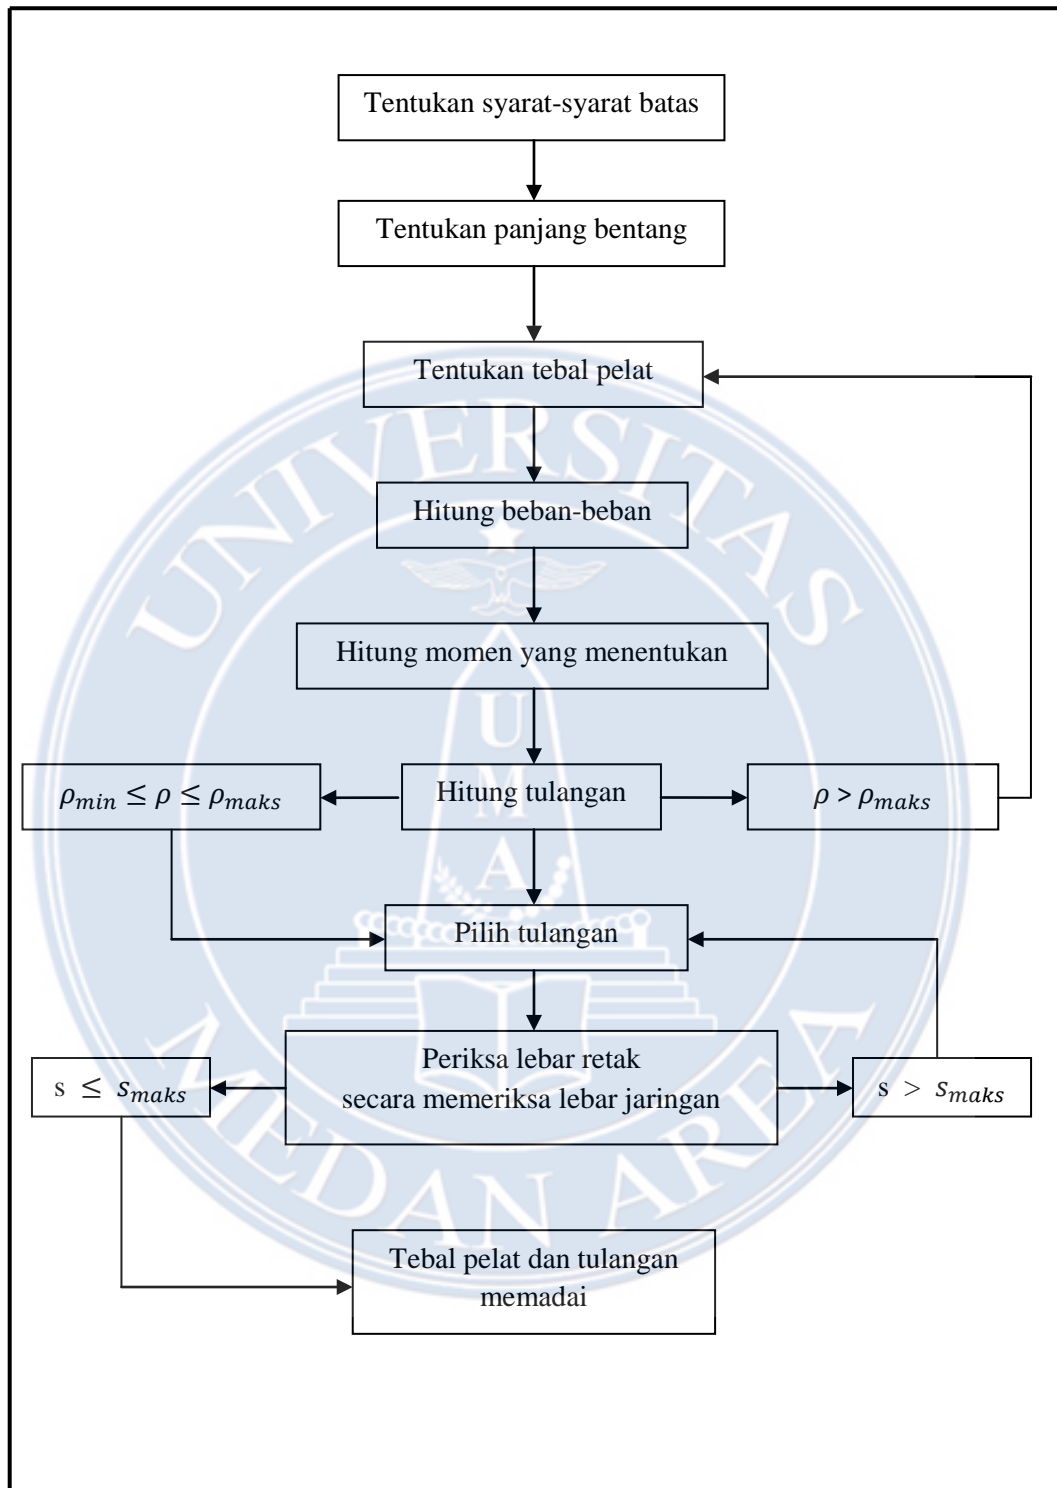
Tentukan syarat-syarat batas

Tentukan panjang bentang

Tentukan tebal pelat

Hitung beban-beban

Hitung momen yang menentukan

$\rho_{min} \leq \rho \leq \rho_{maks}$

Hitung tulangan

$\rho > \rho_{maks}$

Pilih tulangan

$s \leq s_{maks}$

Periksa lebar retak secara memeriksa lebar jaringan

$s > s_{maks}$

Tebal pelat dan tulangan memadai

UNIVERSITAS MEDAN AREA

U M A